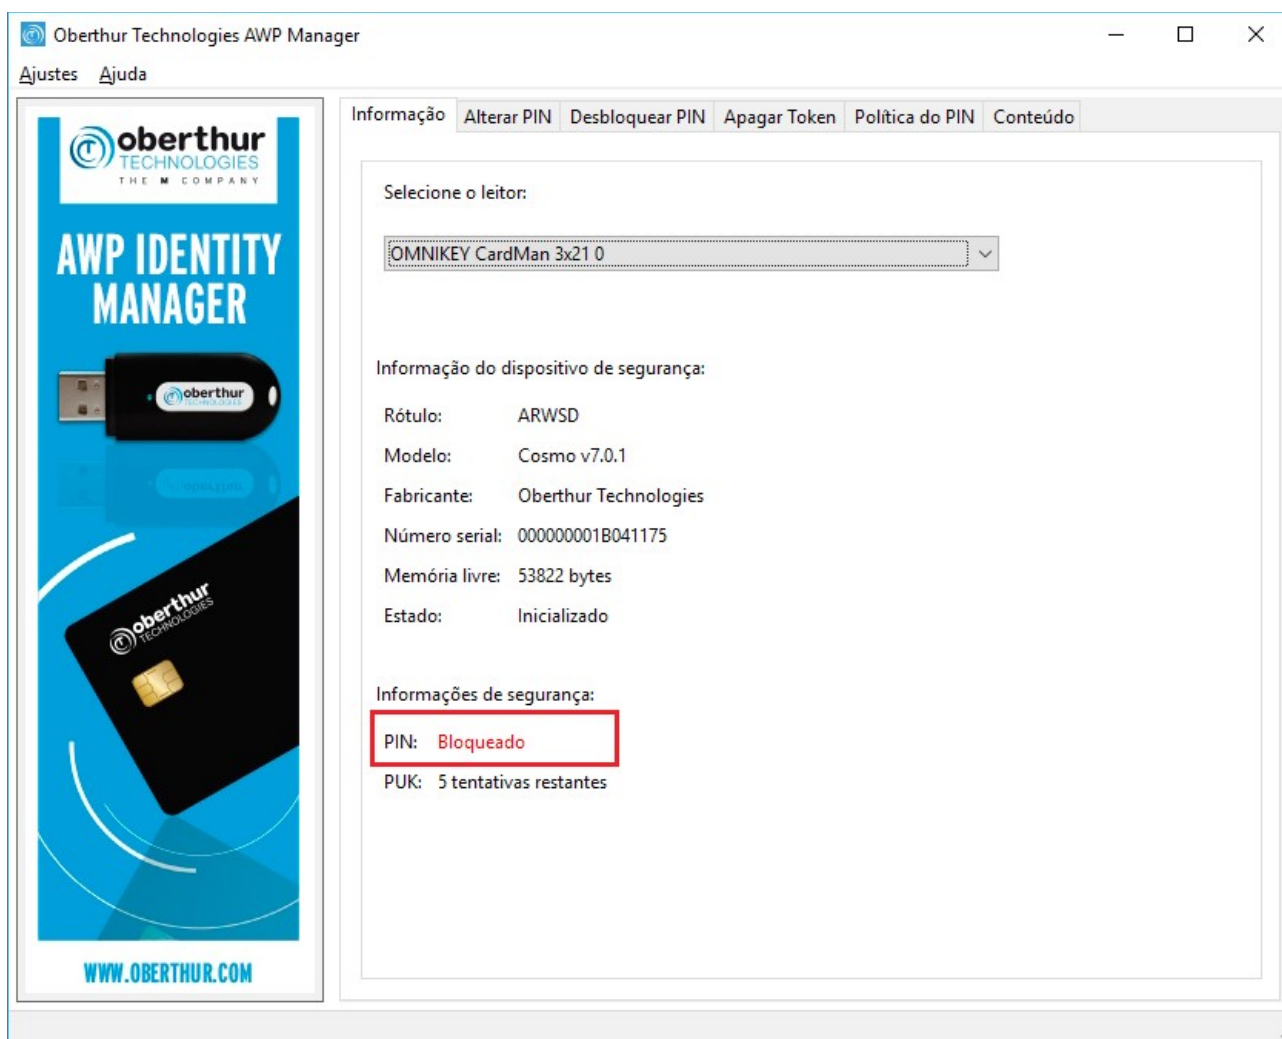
Oberthur Technologies AWP Manager

Ajustes Ajuda

oberthur TECHNOLOGIES THE M COMPANY

AWP IDENTITY MANAGER

oberthur TECHNOLOGIES

oberthur TECHNOLOGIES

WWW.OBERTHUR.COM

Informação | Alterar PIN | Desbloquear PIN | Apagar Token | Política do PIN | Conteúdo

Selecione o leitor:

OMNIKEY CardMan 3x21 0

Informação do dispositivo de segurança:

Rótulo: ARWSD
Modelo: Cosmo v7.0.1
Fabricante: Oberthur Technologies
Número serial: 000000001B041175
Memória livre: 53822 bytes
Estado: Inicializado

Informações de segurança:

PIN: Bloqueado
PUK: 5 tentativas restantes